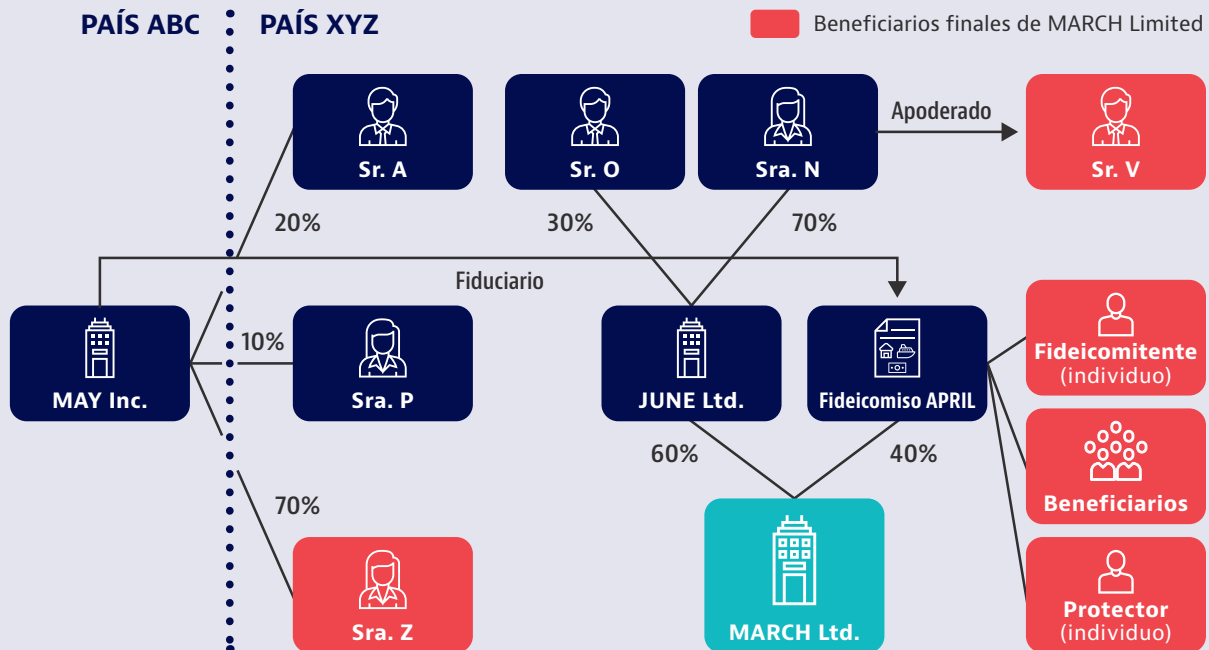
PAÍS ABC PAÍS XYZ

Beneficiarios finales de MARCH Limited

Sr. A

Sr. O

Sra. N

Apoderado

Sr. V

20%

30%

70%

Fiduciario

MAY Inc.

10%

Sra. P

JUNE Ltd.

Fideicomiso APRIL

Fideicomitente (individuo)

60%

40%

Beneficiarios

70%

Sra. Z

MARCH Ltd.

Protector (individuo)